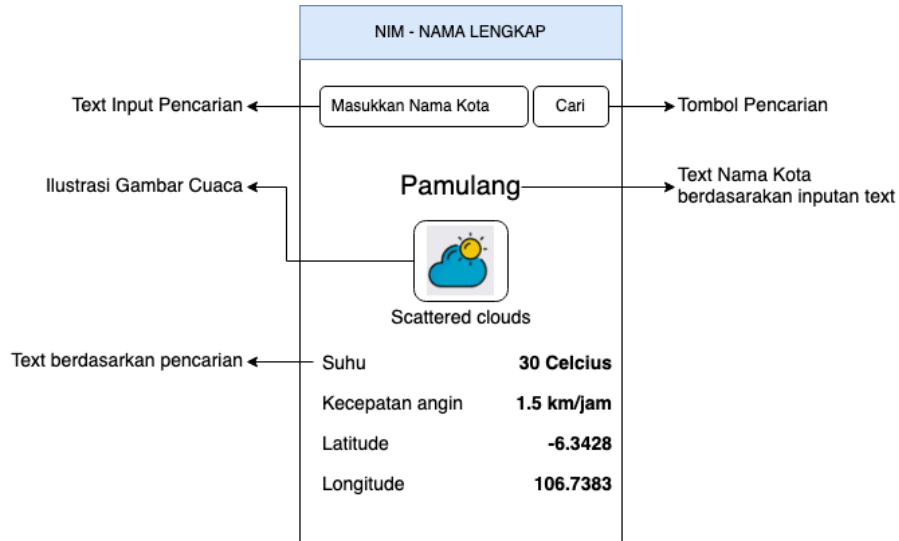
NIM - NAMA LENGKAP

Text Input Pencarian

Masukkan Nama Kota

Cari

Tombol Pencarian

Ilustrasi Gambar Cuaca

Pamulang

Text Nama Kota berdasarakan inputan text

Scattered clouds

Text berdasarkan pencarian

| | |
|---|---|
| Suhu | **30 Celcius** |
| Kecepatan angin | **1.5 km/jam** |
| Latitude | **-6.3428** |
| Longitude | **106.7383** |